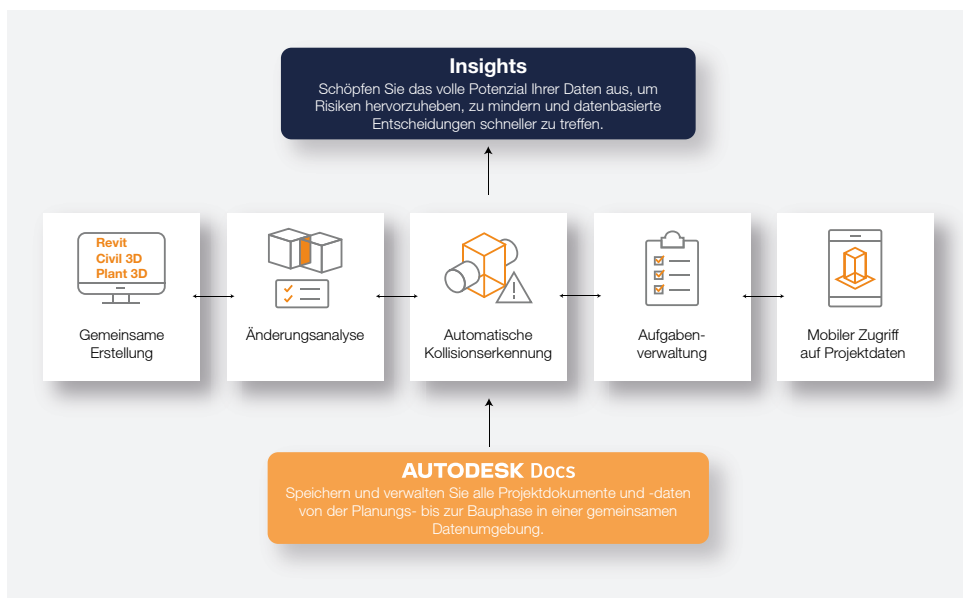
Insights
Schöpfen Sie das volle Potenzial Ihrer Daten aus, um Risiken hervorzuheben, zu mindern und datenbasierte Entscheidungen schneller zu treffen.

Revit
Civil 3D
Plant 3D

Gemeinsame Erstellung

Änderungsanalyse

Automatische Kollisionserkennung

Aufgabenverwaltung

Mobiler Zugriff auf Projektdaten

AUTODESK Docs
Speichern und verwalten Sie alle Projektdokumente und -daten von der Planungs- bis zur Bauphase in einer gemeinsamen Datenumgebung.